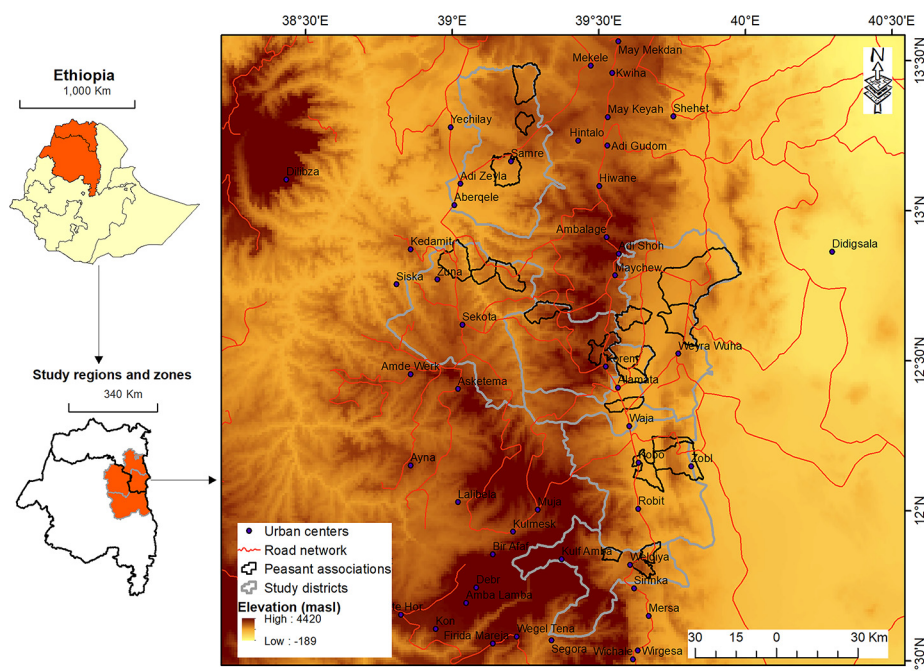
Ethiopia
1,000 Km

Study regions and zones
340 Km

38°30'E 39°E 39°30'E 40°E 40°30'E

13°30'N
13°N
12°30'N
12°N
11°30'N

N

May Mekdan
Mekele
Kwiha
May Keyah
Shehet
Yechilay
Hintalo
Adi Gudom
Samre
Dubza
Adi Zeyla
Hiwane
Aberqele
Ambalage
Adi Shoh
Didigsala
Kedamit
Maychew
Siska
Zuna
Sekota
Weyra Wuha
Korem
Amde Werk
Asketema
Alamata
Waja
Kobo
Zobl
Ayna
Robit
Lalibela
Muja
Kulmesk
Bik Ata
Kul Amba
Weldiya
Sirinka
Dabi
Amba Lamba
Mersa
Kon
Firida Maryam
Wegel Tena
Segora
Wichale
Wirgesa
Hot

Urban centers
Road network
Peasant associations
Study districts
Elevation (masl)
High : 4420
Low : -189

30 15 0 30 Km